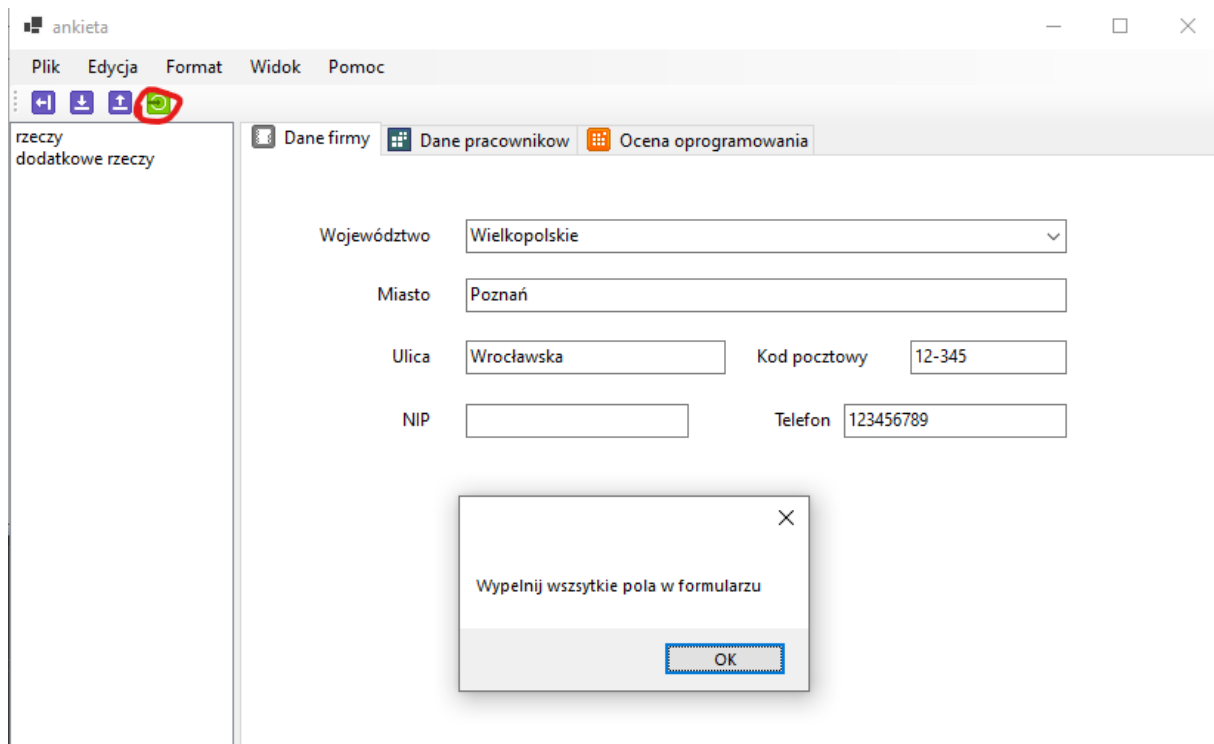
ankieta

Plik Edycja Format Widok Pomoc

rzeczy
dodatkowe rzeczy

Dane firmy | Dane pracownikow | Ocena oprogramowania

Województwo Wielkopolskie

Miasto Poznań

Ulica Wrocławska

Kod pocztowy 12-345

NIP

Telefon 123456789

Wypelnij wszsytkie pola w formularzu

OK